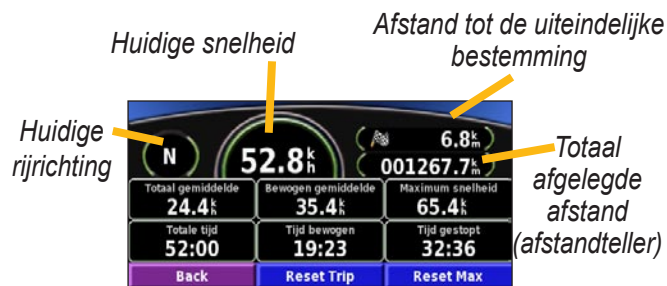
Huidige snelheid

Afstand tot de uiteindelijke bestemming

Huidige rijrichting

Totaal afgelegde afstand (afstandteller)

N

52.8 $^{k}_{h}$

6.8 $^{k}_{m}$

001267.7 $^{k}_{m}$

Totaal gemiddelde
24.4 $^{k}_{h}$

Bewogen gemiddelde
35.4 $^{k}_{h}$

Maximum snelheid
65.4 $^{k}_{h}$

Totale tijd
52:00

Tijd bewogen
19:23

Tijd gestopt
32:36

Back

Reset Trip

Reset Max